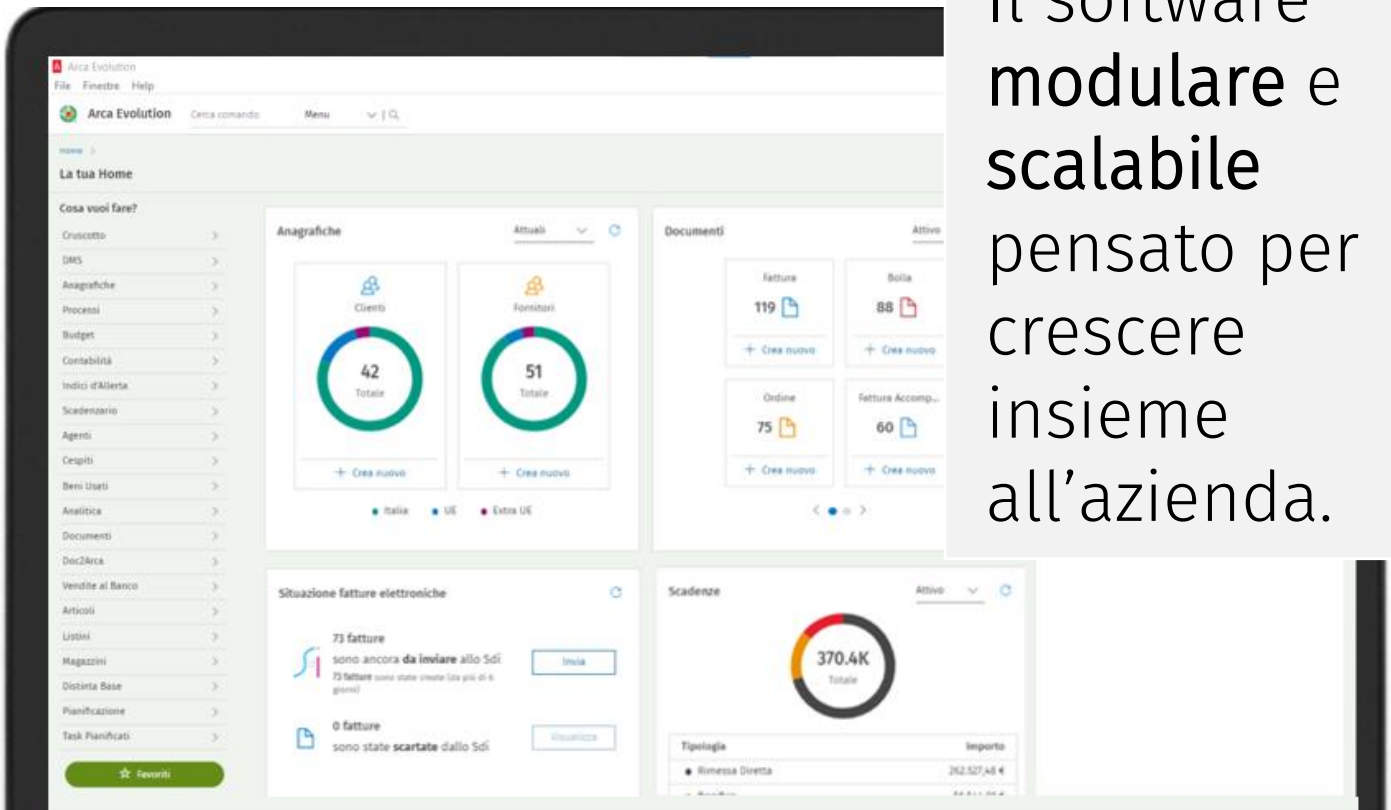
Il software modulare e scalabile pensato per crescere insieme all'azienda.

Arca Evolution
File Finestre Help
Arca Evolution Cerca comando Menu

Home >
La tua Home

Cosa vuoi fare?
Cruscotto
DMS
Anagrafiche
Processi
Budget
Contabilità
Indici d'Allerta
Scadenzario
Agenti
Cespiti
Beni Usati
Analitica
Documenti
Doc2Arca
Vendite al Banco
Articoli
Listini
Magazzini
Distinta Base
Pianificazione
Task Pianificati
Favoriti

Anagrafiche Attuali
Clienti
42
Totale
+ Crea nuovo
Fornitori
51
Totale
+ Crea nuovo
• Italia • UE • Extra UE

Documenti Attivo
Fatture
119
+ Crea nuovo
Bolla
88
+ Crea nuovo
Ordine
75
+ Crea nuovo
Fatture Accomp...
60
+ Crea nuovo

Situazione fatture elettroniche
73 fatture
sono ancora da inviare allo SdI
73 fatture sono state create (da più di 6 giorni)
Invia
0 fatture
sono state scartate dallo SdI
Visualizza

Scadenze Attivo
370.4K
Totale
| Tipologia | Importo |
|---|---|
| • Rimessa Diretta | 262.527,48 € |
| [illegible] | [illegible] |